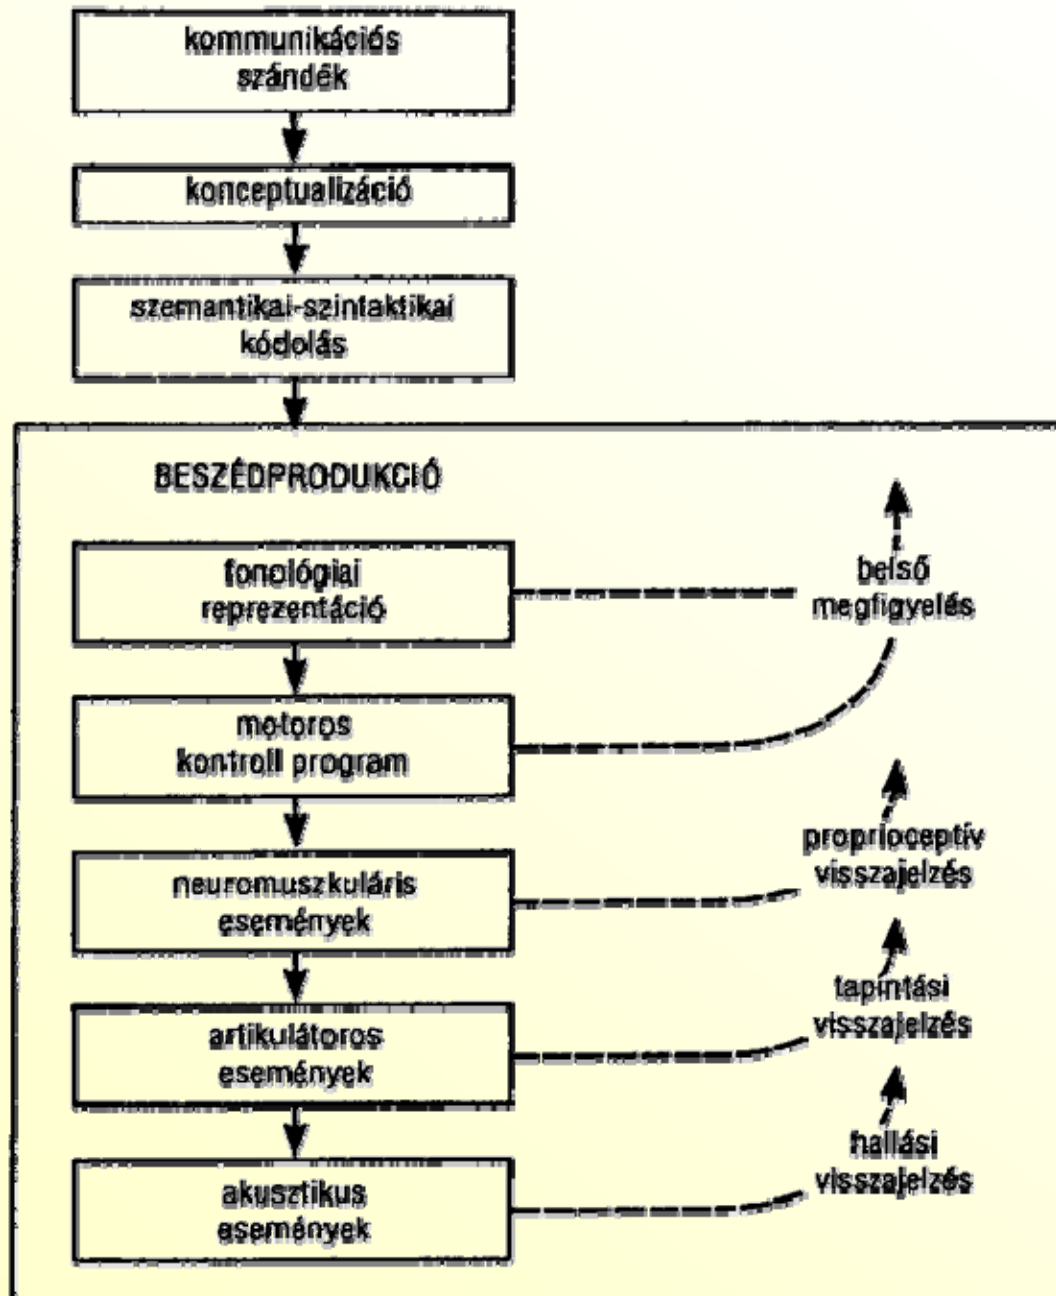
kommunikációs szándék

konceptualizáció

szemantikai-szintaktikai kódolás

BESZÉDPRODUKCIÓ

fonológiai reprezentáció

belső megfigyelés

motoros kontroll program

neuromuszkuláris események

proprioceptív visszajelzés

artikulátoros események

tapintási visszajelzés

akusztikus események

hallási visszajelzés